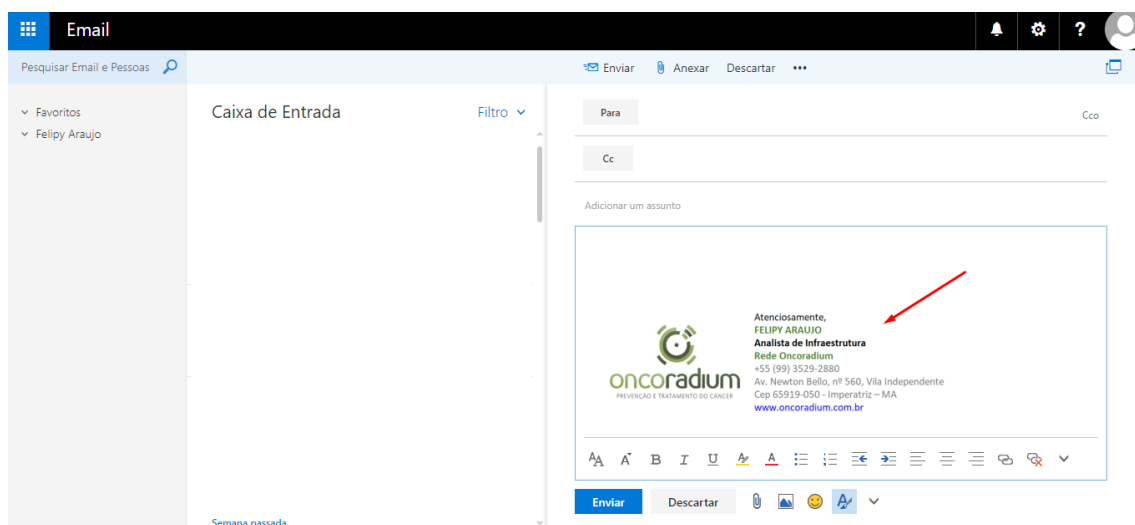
Email

Pesquisar Email e Pessoas

Enviar Anexar Descartar •••

Favoritos
Felipy Araujo

Caixa de Entrada

Filtro

Para

Cco

Cc

Adicionar um assunto

Atenciosamente,
FELIPY ARAUJO
Analista de Infraestrutura
Rede Oncoradium
+55 (99) 3529-2880
Av. Newton Bello, nº 560, Vila Independente
Cep 65919-050 - Imperatriz – MA
www.oncoradium.com.br

oncoradium
PREVENÇÃO E TRATAMENTO DO CÂNCER

Semana passada

Enviar Descartar